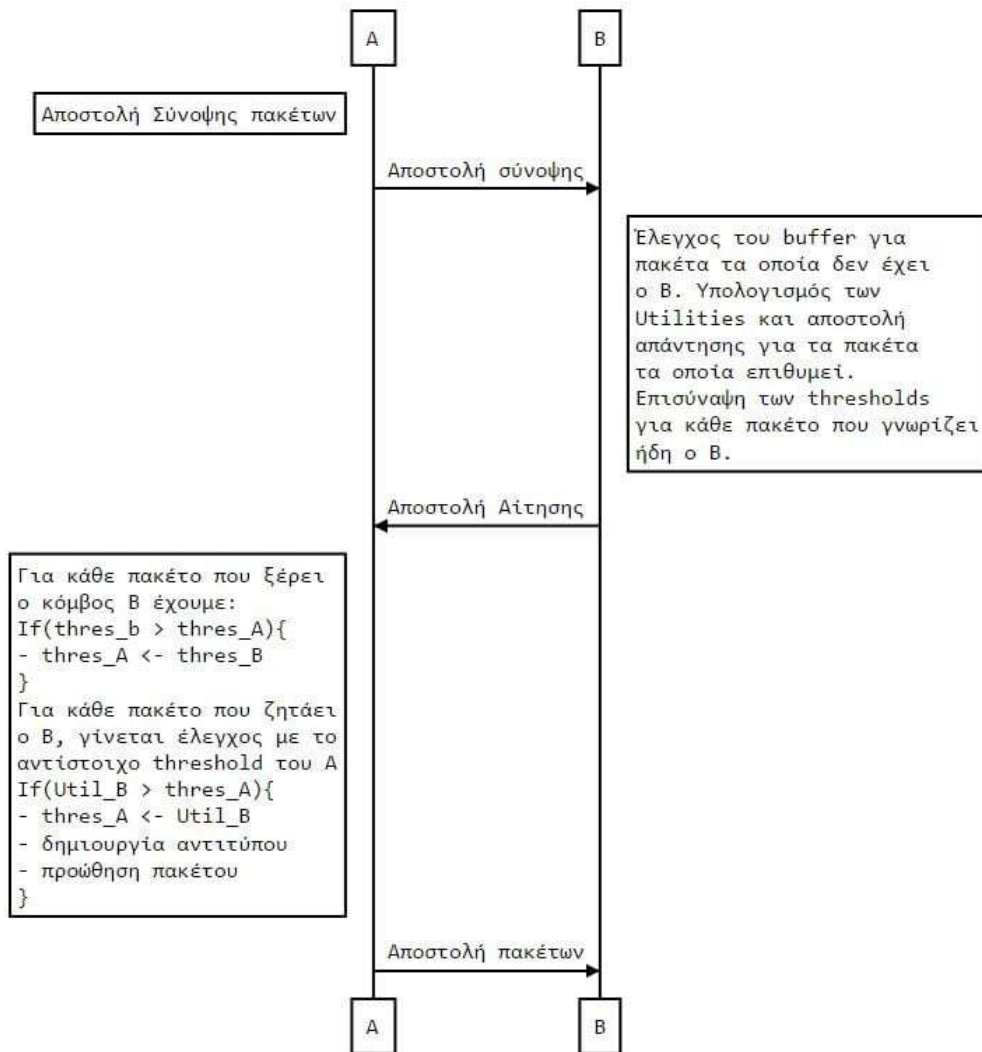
A

B

Αποστολή Σύνοψης πακέτων

Αποστολή σύνοψης

Έλεγχος του buffer για πακέτα τα οποία δεν έχει ο Β. Υπολογισμός των Utilities και αποστολή απάντησης για τα πακέτα τα οποία επιθυμεί. Επισύναψη των thresholds για κάθε πακέτο που γνωρίζει ήδη ο Β.

Αποστολή Αίτησης

Για κάθε πακέτο που ξέρει ο κόμβος Β έχουμε:
If(thres_b > thres_A){
- thres_A <- thres_B
}
Για κάθε πακέτο που ζητάει ο Β, γίνεται έλεγχος με το αντίστοιχο threshold του Α
If(Util_B > thres_A){
- thres_A <- Util_B
- δημιουργία αντιτύπου
- προώθηση πακέτου
}

Αποστολή πακέτων

A

B